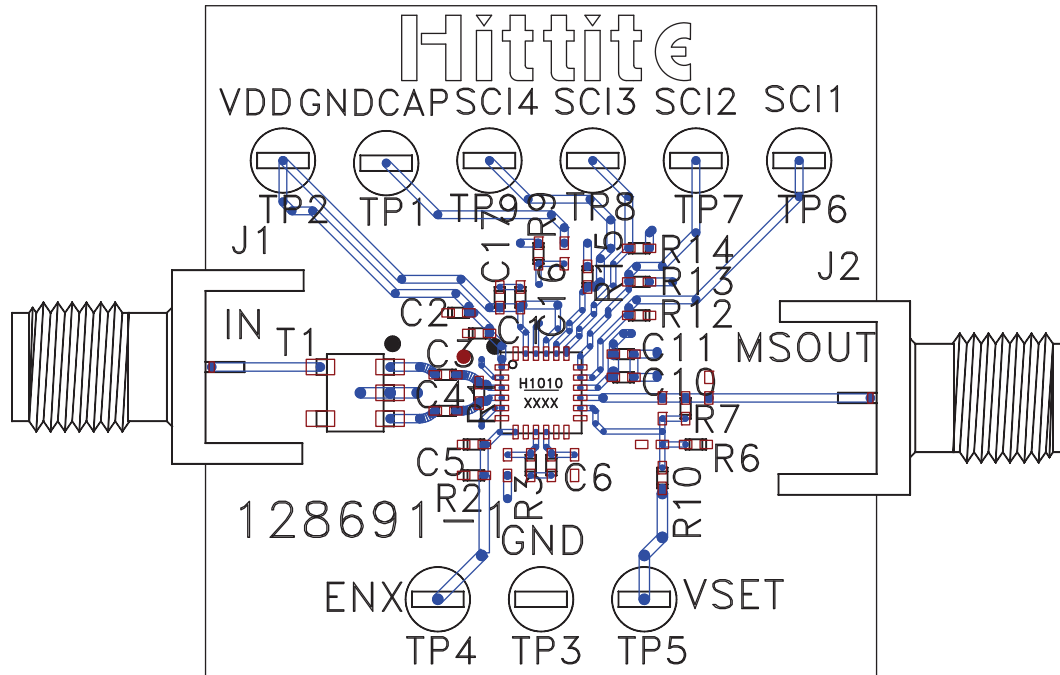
Hittite

VDD GND CAP SCI4 SCI3 SCI2 SCI1

TP2 TP1 TP9 TP8 TP7 TP6

J1 J2

C1 R9 R5 R14 R13 R12

IN T1 C2 C3 C7 C4 R1 C11 MSOUT C10 R7 R6

H1010 XXXX

C5 R2 R3 C6 R10

128691-1

GND

ENX VSET

TP4 TP3 TP5